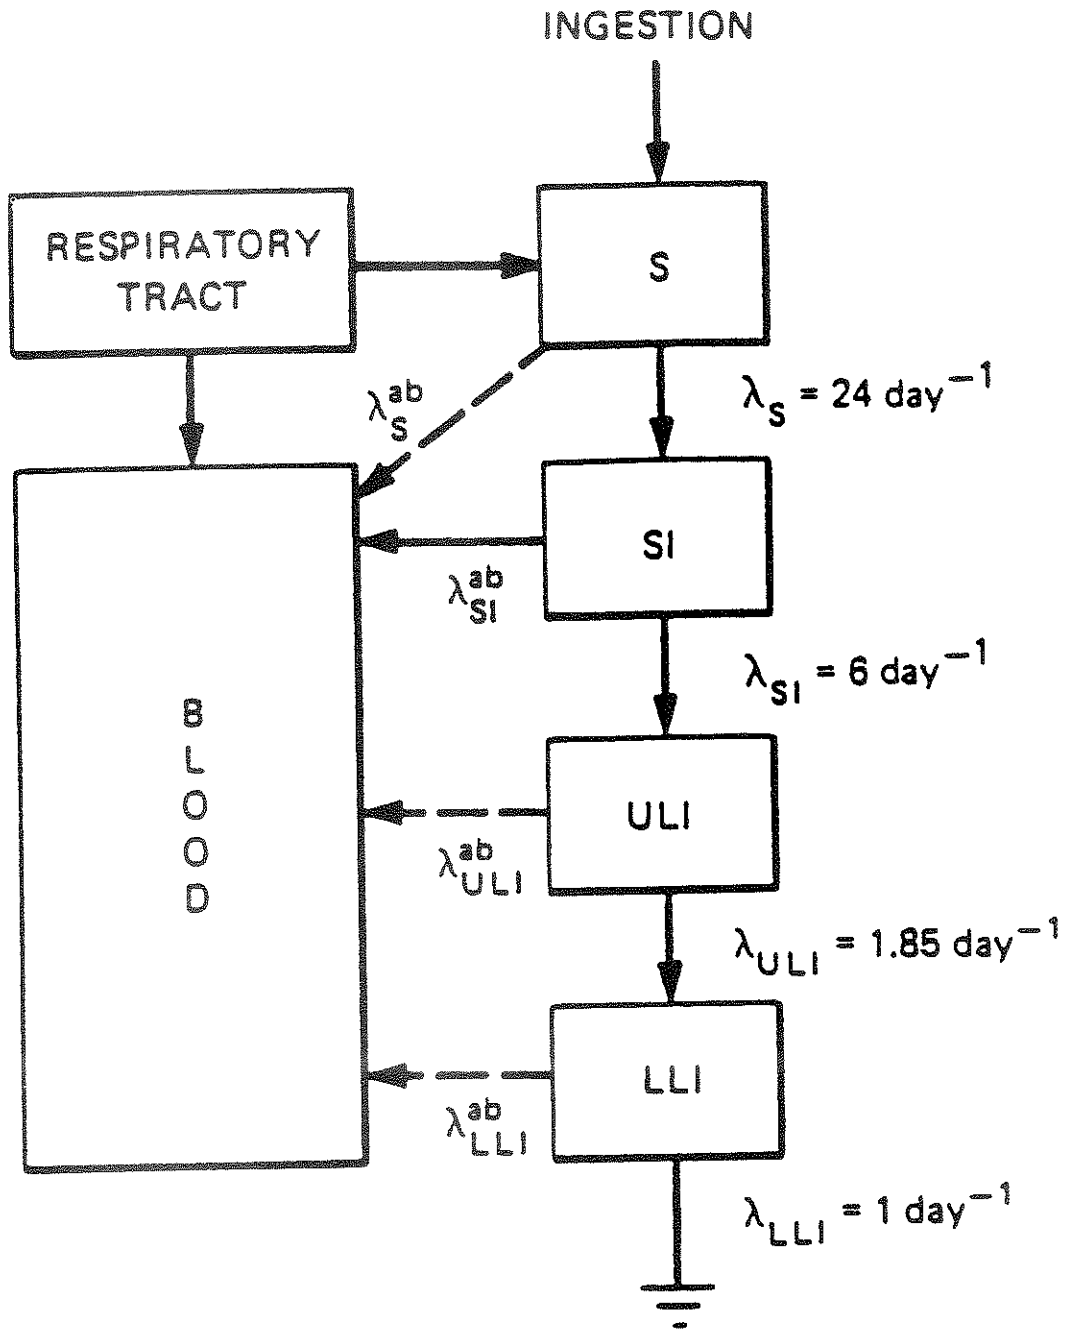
INGESTION

RESPIRATORY TRACT

S

$\lambda_S^{ab}$

$\lambda_S = 24 \text{ day}^{-1}$

SI

$\lambda_{SI}^{ab}$

$\lambda_{SI} = 6 \text{ day}^{-1}$

B L O O D

ULI

$\lambda_{ULI}^{ab}$

$\lambda_{ULI} = 1.85 \text{ day}^{-1}$

LLI

$\lambda_{LLI}^{ab}$

$\lambda_{LLI} = 1 \text{ day}^{-1}$